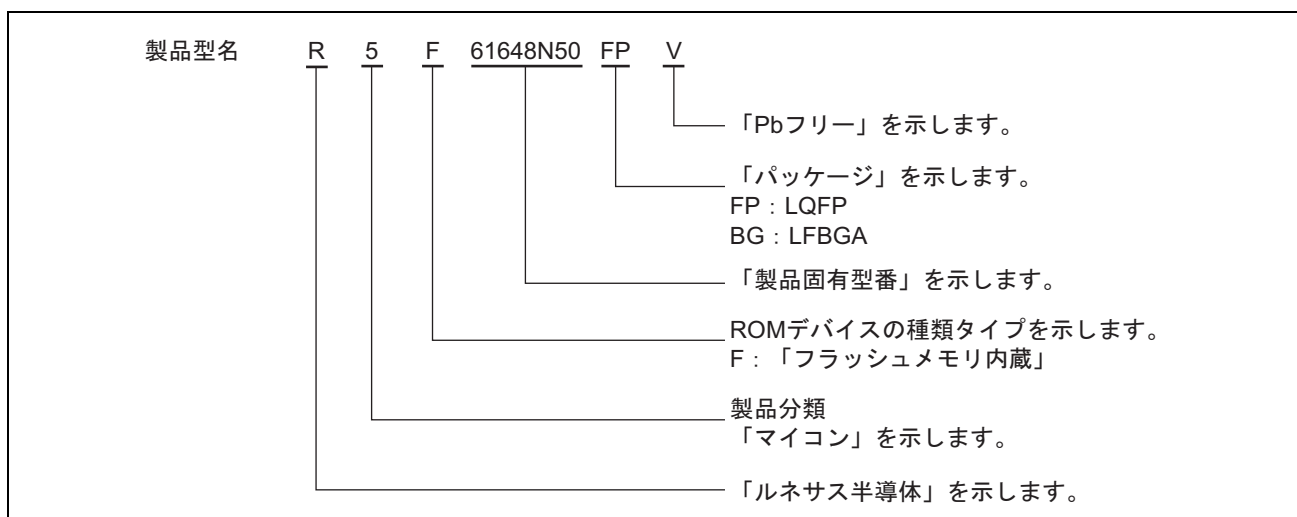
製品型名　R　5　F　61648N50　FP　V

「Pbフリー」を示します。

「パッケージ」を示します。
FP：LQFP
BG：LFBGA

「製品固有型番」を示します。

ROMデバイスの種類タイプを示します。
F：「フラッシュメモリ内蔵」

製品分類
「マイコン」を示します。

「ルネサス半導体」を示します。